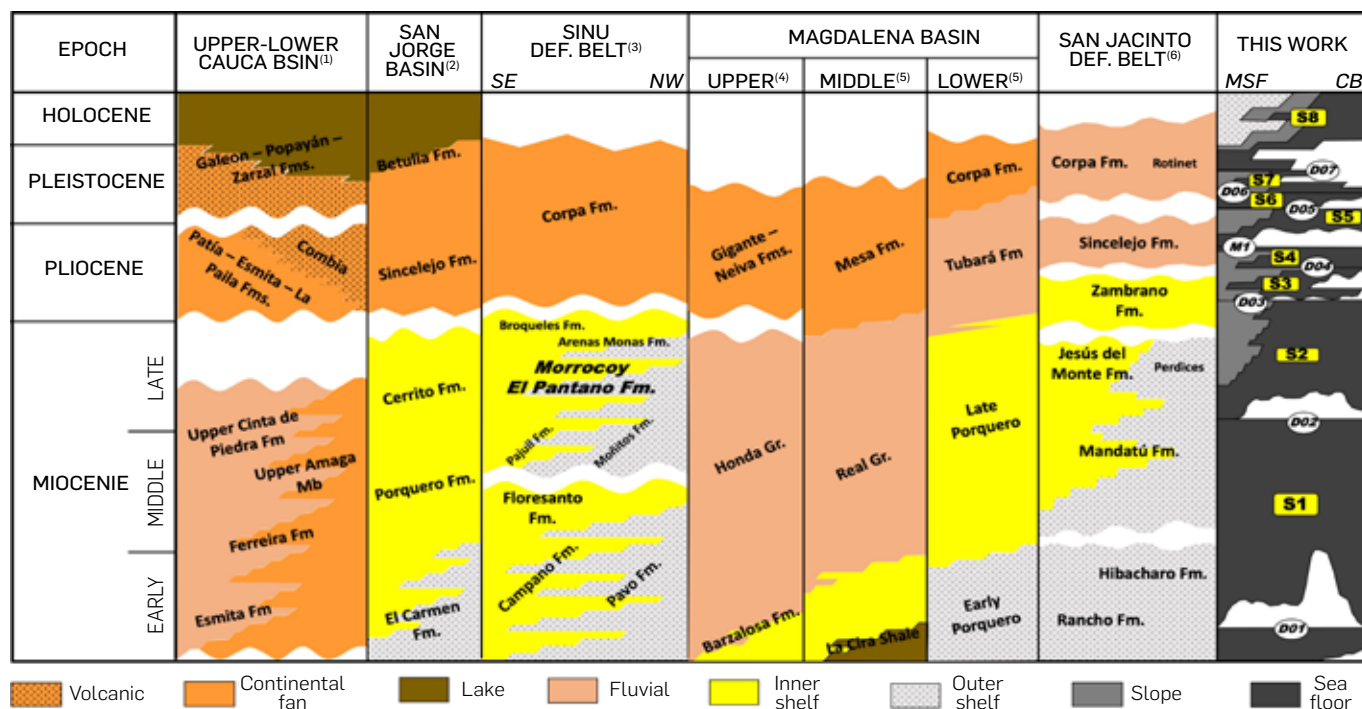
| EPOCH | UPPER-LOWER CAUCA BSIN$^{(1)}$ | SAN JORGE BASIN$^{(2)}$ | SINU DEF. BELT$^{(3)}$ SE NW | MAGDALENA BASIN UPPER$^{(4)}$ | MAGDALENA BASIN MIDDLE$^{(5)}$ | MAGDALENA BASIN LOWER$^{(5)}$ | SAN JACINTO DEF. BELT$^{(6)}$ | THIS WORK MSF CB |
|---|---|---|---|---|---|---|---|---|
| HOLOCENE | | | | | | | | S8 |
| PLEISTOCENE | Galeon – Popayán – Zarzal Fms. | Betulia Fm. | Corpa Fm. | | | Corpa Fm. | Corpa Fm. Rotinet | D07 D06 S7 S6 D05 S5 |
| PLIOCENE | Patía – Esmita – La Paila Fms. Combia | Sincelejo Fm. | | Gigante – Neiva Fms. | Mesa Fm. | Tubará Fm | Sincelejo Fm. Zambrano Fm. | M1 S4 D04 S3 D03 |
| MIOCENIE LATE | | Cerrito Fm. | Broqueles Fm. Arenas Monas Fm. Morrocoy El Pantano Fm. | | | | Jesús del Monte Fm. Perdices | S2 |
| MIOCENIE MIDDLE | Upper Cinta de Piedra Fm Upper Amaga Mb | Porquero Fm. | Pajuil Fm. Mollitos Fm. Floresanto Fm. | Honda Gr. | Real Gr. | Late Porquero | Mandatú Fm. | D02 S1 |
| MIOCENIE EARLY | Ferreira Fm Esmita Fm | El Carmen Fm. | Campano Fm. Pavo Fm. | Barzalosa Fm. | La Cira Shale | Early Porquero | Hibacharo Fm. Rancho Fm. | D01 |

Volcanic Continental fan Lake Fluvial Inner shelf Outer shelf Slope Sea floor